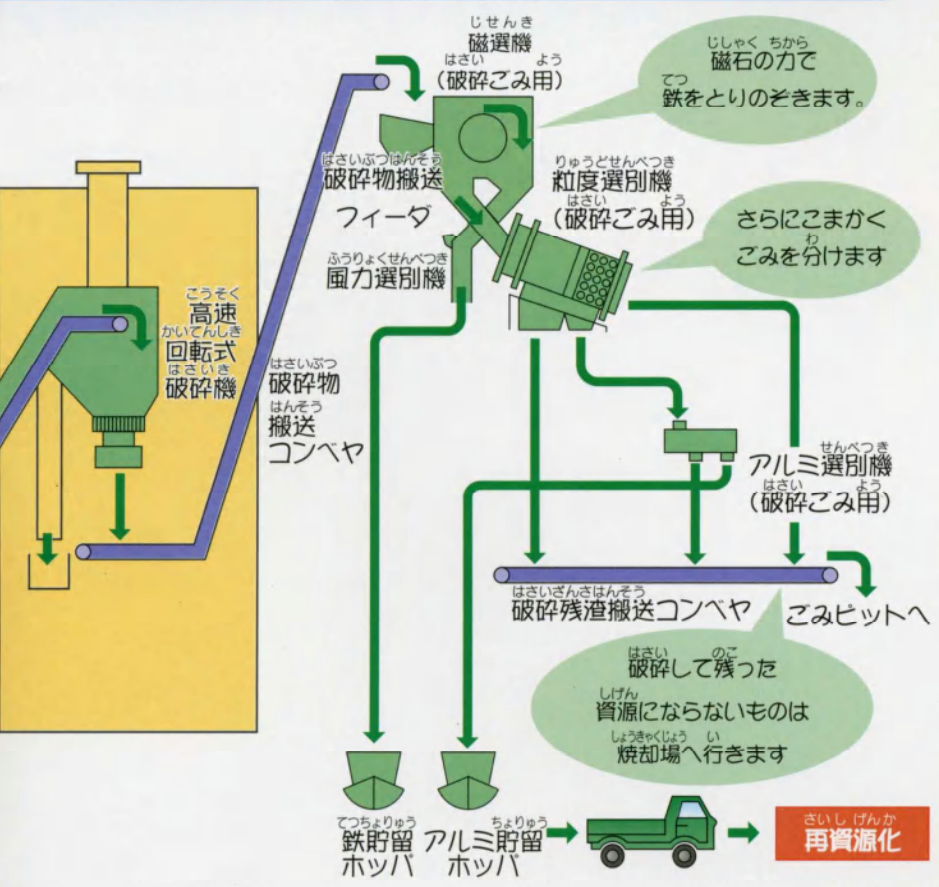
じせんき
磁選機
はさい　よう
（破砕ごみ用）

じしゃく　ちから
磁石の力で
てつ
鉄をとりのぞきます。

はさいぶつはんそう
破砕物搬送
フィーダ

りゅうどせんべつき
粒度選別機
はさい　よう
（破砕ごみ用）

さらにこまかく
わ
ごみを分けます

ふうりょくせんべつき
風力選別機

こうそく
高速
かいてんしき
回転式
はさいき
破砕機

はさいぶつ
破砕物
はんそう
搬送
コンベヤ

せんべつき
アルミ選別機
はさい　よう
（破砕ごみ用）

はさいざんさはんそう
破砕残渣搬送コンベヤ

ごみピットへ

はさい　のこ
破砕して残った
しげん
資源にならないものは
しょうきゃくじょう　い
焼却場へ行きます

てつちょりゅう
鉄貯留
ホッパ

ちょりゅう
アルミ貯留
ホッパ

さいしげんか
再資源化